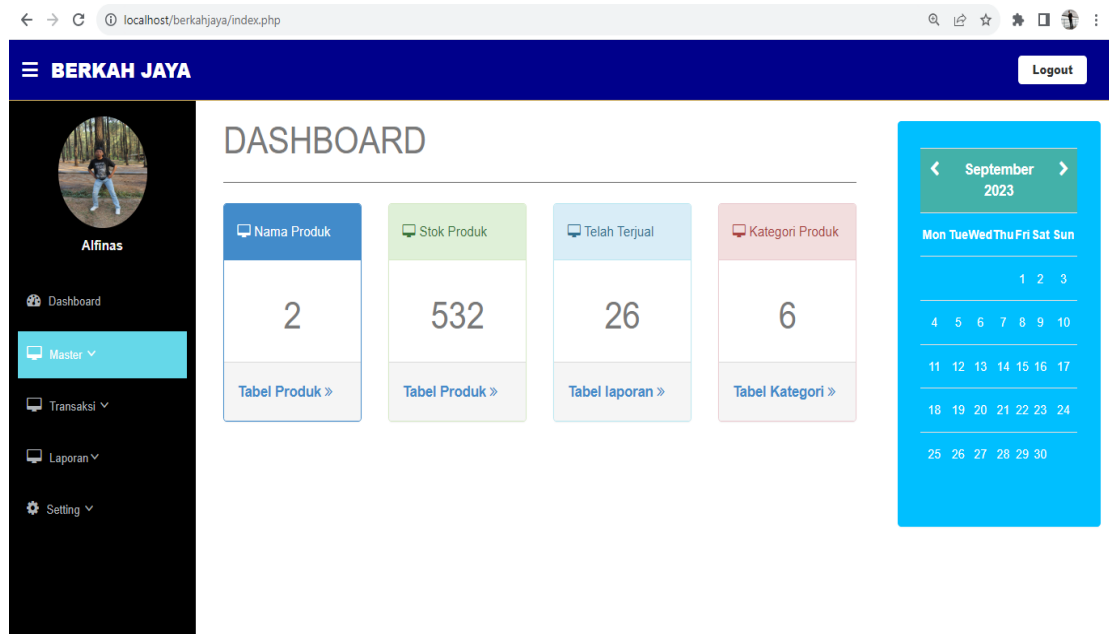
localhost/berkahjaya/index.php

BERKAH JAYA

Logout

Alfinas

Dashboard

Master

Transaksi

Laporan

Setting

DASHBOARD

Nama Produk

2

Tabel Produk »

Stok Produk

532

Tabel Produk »

Telah Terjual

26

Tabel laporan »

Kategori Produk

6

Tabel Kategori »

September 2023

| Mon | Tue | Wed | Thu | Fri | Sat | Sun |
|---|---|---|---|---|---|---|
| | | | | 1 | 2 | 3 |
| 4 | 5 | 6 | 7 | 8 | 9 | 10 |
| 11 | 12 | 13 | 14 | 15 | 16 | 17 |
| 18 | 19 | 20 | 21 | 22 | 23 | 24 |
| 25 | 26 | 27 | 28 | 29 | 30 | |